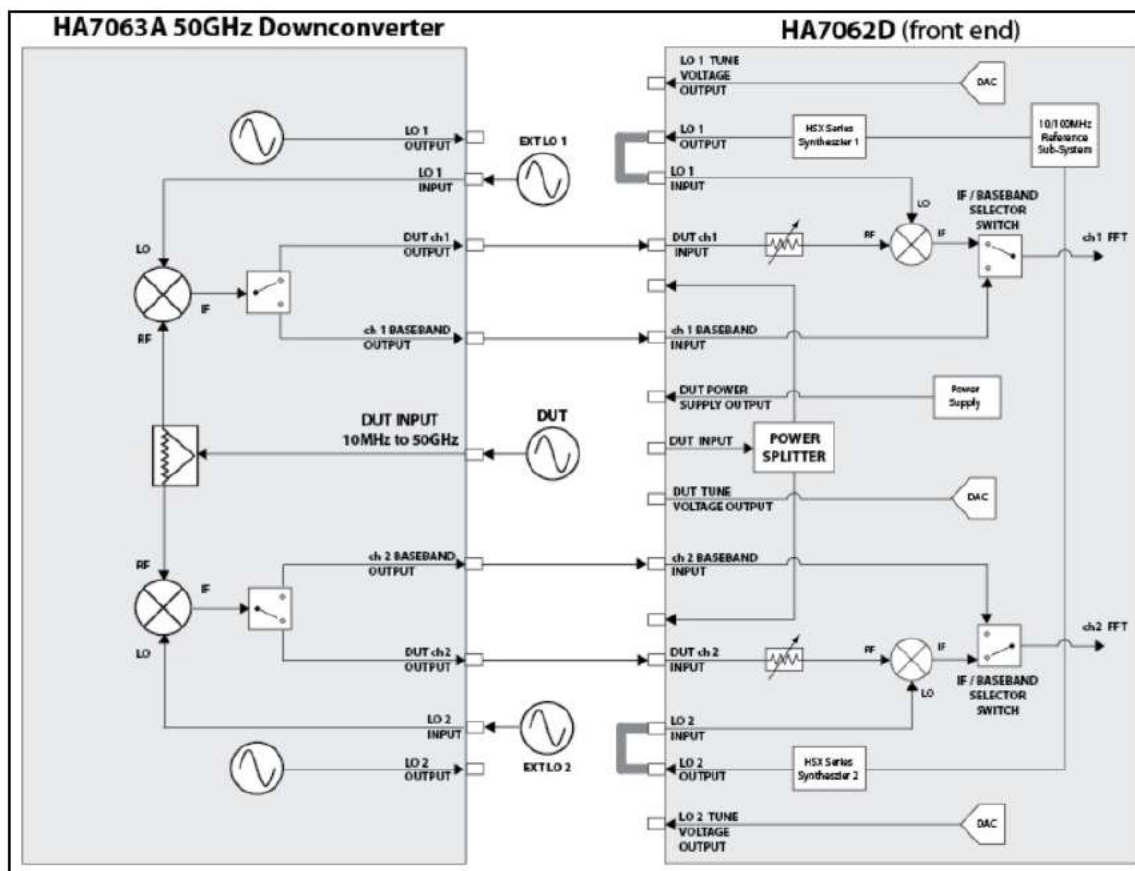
HA7063A 50GHz Downconverter

HA7062D (front end)

LO 1 OUTPUT

LO 1 INPUT

EXT LO 1

LO

IF

RF

DUT ch1 OUTPUT

ch 1 BASEBAND OUTPUT

DUT INPUT 10MHz to 50GHz

DUT

RF

IF

LO

ch 2 BASEBAND OUTPUT

DUT ch2 OUTPUT

LO 2 INPUT

LO 2 OUTPUT

EXT LO 2

LO 1 TUNE VOLTAGE OUTPUT

DAC

LO 1 OUTPUT

HSX Series Synthesizer 1

10/100MHz Reference Sub-System

LO 1 INPUT

LO

IF / BASEBAND SELECTOR SWITCH

DUT ch1 INPUT

RF

IF

ch1 FFT

ch 1 BASEBAND INPUT

DUT POWER SUPPLY OUTPUT

Power Supply

DUT INPUT

POWER SPLITTER

DUT TUNE VOLTAGE OUTPUT

DAC

ch 2 BASEBAND INPUT

ch2 FFT

DUT ch 2 INPUT

RF

IF

LO

IF / BASEBAND SELECTOR SWITCH

LO 2 INPUT

LO 2 OUTPUT

HSX Series Synthesizer 2

LO 2 TUNE VOLTAGE OUTPUT

DAC